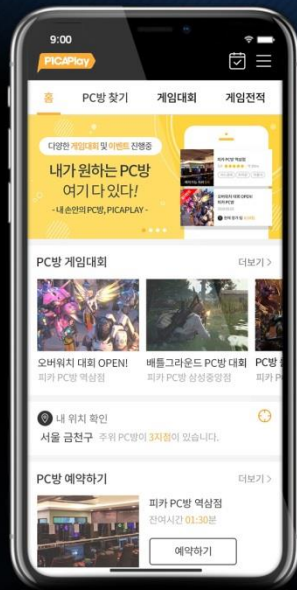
9:00

PICAPlay

홈 PC방 찾기 게임대회 게임전적

다양한 게임대회 및 이벤트 진행중

내가 원하는 PC방 여기 다 있다!

- 내 손안의 PC방, PICAPLAY -

PC방 게임대회

더보기 >

오버워치 대회 OPEN!

피카 PC방 역삼점

배틀그라운드 PC방 대회

피카 PC방 삼성중앙점

PC방

피카

내 위치 확인

서울 금천구 주위 PC방이 3자형이 있습니다.

PC방 예약하기

더보기 >

피카 PC방 역삼점

잔여시간 01:30분

예약하기